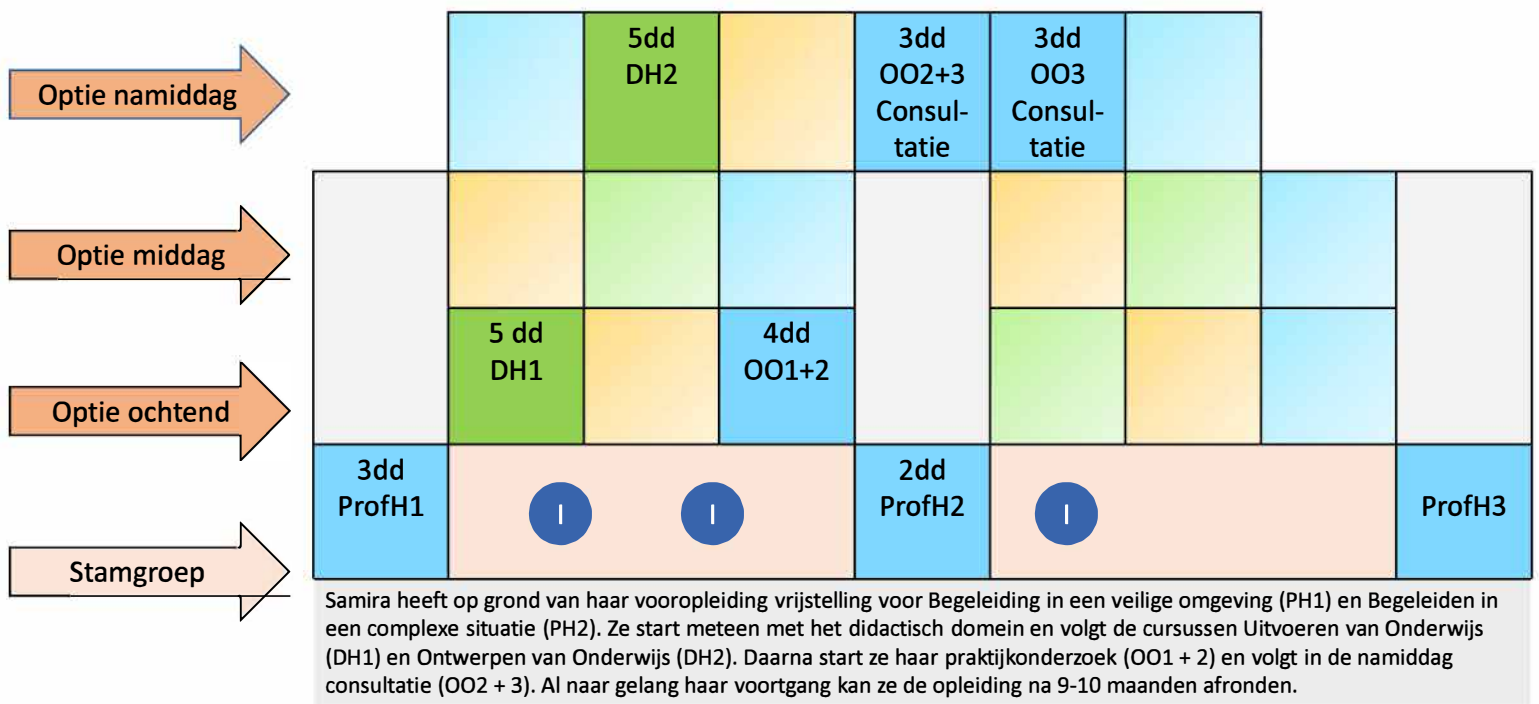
Optie namiddag

Optie middag

Optie ochtend

Stamgroep

5dd DH2

3dd OO2+3 Consultatie

3dd OO3 Consultatie

5 dd DH1

4dd OO1+2

3dd ProfH1

I

I

2dd ProfH2

I

ProfH3

Samira heeft op grond van haar vooropleiding vrijstelling voor Begeleiding in een veilige omgeving (PH1) en Begeleiden in een complexe situatie (PH2). Ze start meteen met het didactisch domein en volgt de cursussen Uitvoeren van Onderwijs (DH1) en Ontwerpen van Onderwijs (DH2). Daarna start ze haar praktijkonderzoek (OO1 + 2) en volgt in de namiddag consultatie (OO2 + 3). Al naar gelang haar voortgang kan ze de opleiding na 9-10 maanden afronden.